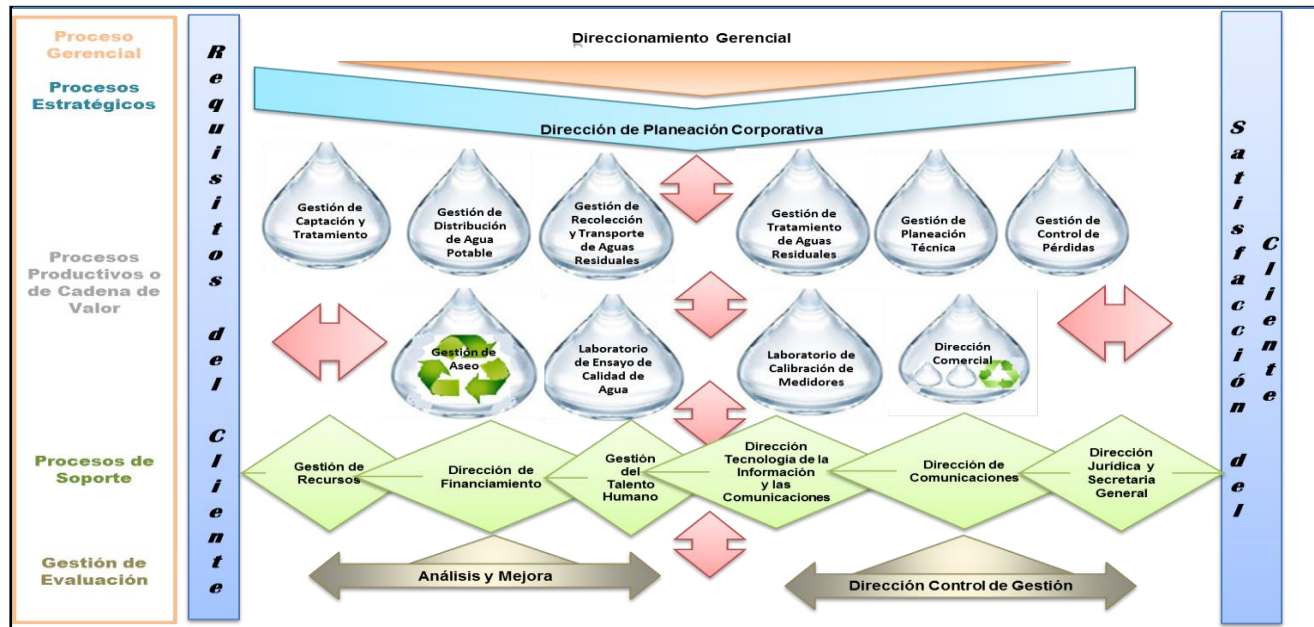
Proceso Gerencial

Procesos Estratégicos

Procesos Productivos o de Cadena de Valor

Procesos de Soporte

Gestión de Evaluación

Requisitos del Cliente

Direccionamiento Gerencial

Dirección de Planeación Corporativa

Gestión de Captación y Tratamiento

Gestión de Distribución de Agua Potable

Gestión de Recolección y Transporte de Aguas Residuales

Gestión de Tratamiento de Aguas Residuales

Gestión de Planeación Técnica

Gestión de Control de Pérdidas

Gestión de Aseo

Laboratorio de Ensayo de Calidad de Agua

Laboratorio de Calibración de Medidores

Dirección Comercial

Gestión de Recursos

Dirección de Financiamiento

Gestión del Talento Humano

Dirección Tecnología de la Información y las Comunicaciones

Dirección de Comunicaciones

Dirección Jurídica y Secretaría General

Análisis y Mejora

Dirección Control de Gestión

Satisfacción del Cliente